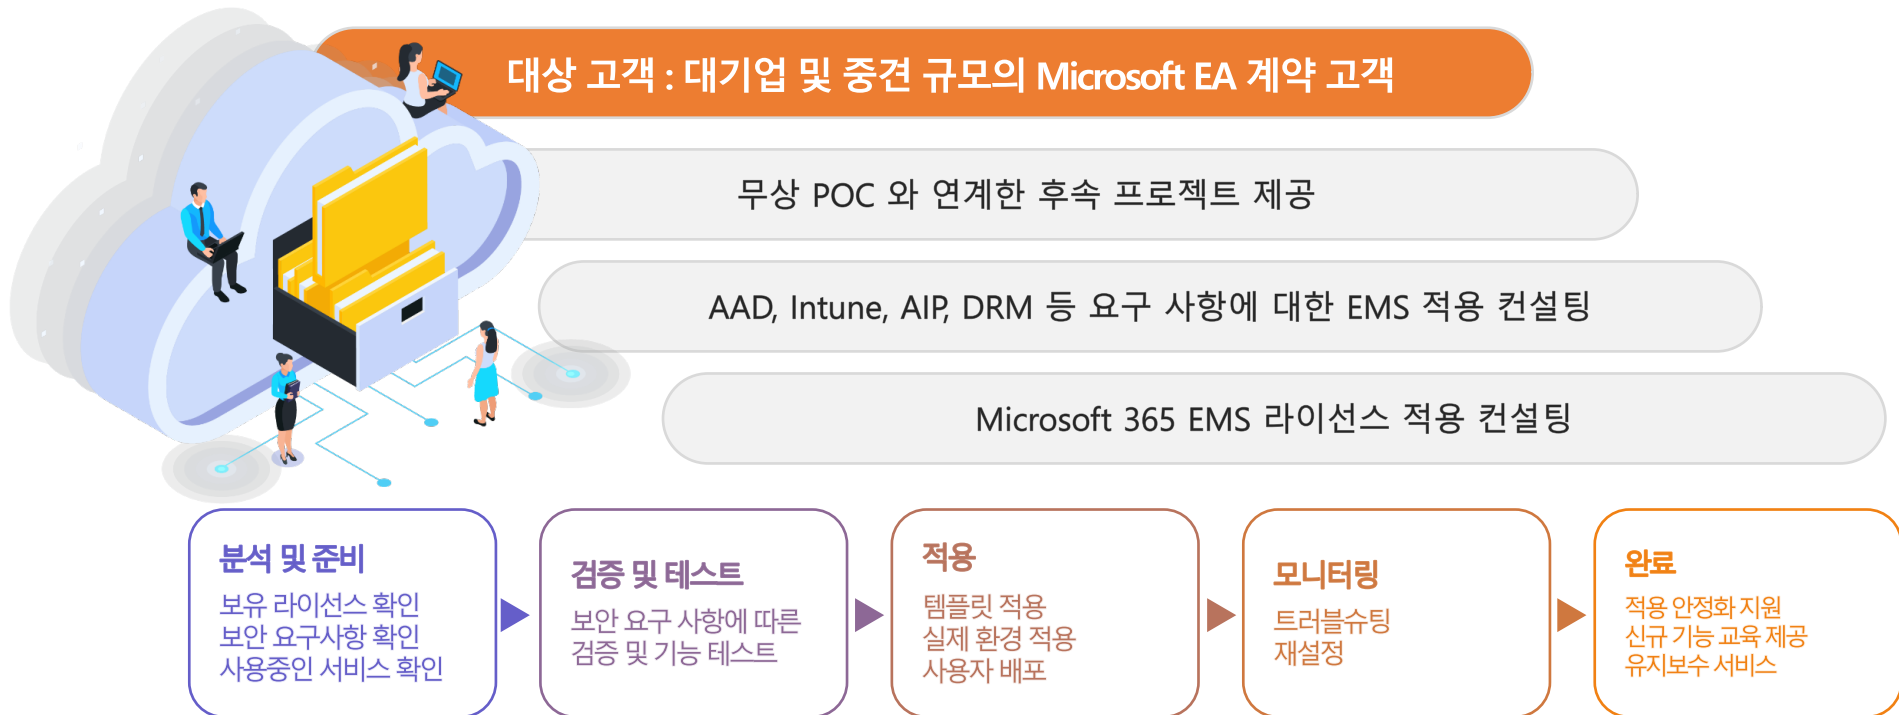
대상 고객 : 대기업 및 중견 규모의 Microsoft EA 계약 고객

무상 POC 와 연계한 후속 프로젝트 제공

AAD, Intune, AIP, DRM 등 요구 사항에 대한 EMS 적용 컨설팅

Microsoft 365 EMS 라이선스 적용 컨설팅

분석 및 준비
보유 라이선스 확인
보안 요구사항 확인
사용중인 서비스 확인

검증 및 테스트
보안 요구 사항에 따른
검증 및 기능 테스트

적용
템플릿 적용
실제 환경 적용
사용자 배포

모니터링
트러블슈팅
재설정

완료
적용 안정화 지원
신규 기능 교육 제공
유지보수 서비스